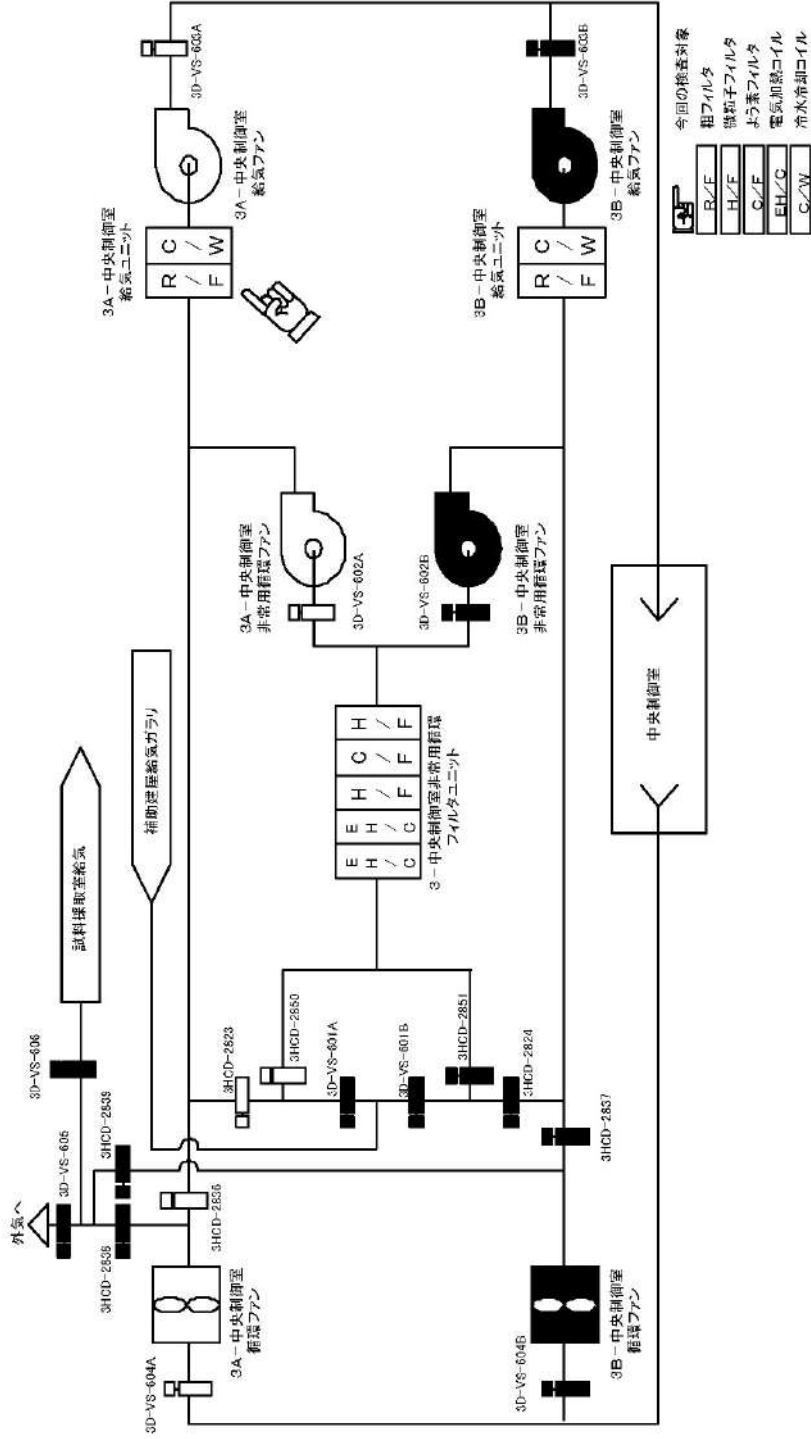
3A－中央制御室
給気ユニット

R/F
C/W

3A－中央制御室
給気ファン

3D-VS-603A

3B－中央制御室
給気ユニット

R/F
C/W

3B－中央制御室
給気ファン

3D-VS-603B

今回の検査対象
R/F 粗フィルタ
H/F 微粒子フィルタ
C/F よう素フィルタ
EH/C 電気加熱コイル
C/W 冷水冷却コイル

3A－中央制御室
非常用循環ファン
3D-VS-602A

3B－中央制御室
非常用循環ファン
3D-VS-602B

中央制御室

3－中央制御室非常用循環
フィルタユニット
EH/C EH/C H/F C/F H/F

補助建屋給気ガラリ

試料採取室給気

3D-VS-606
3HCD-2839
3D-VS-605
外気へ
3HCD-2838
3HCD-2836
3HCD-2823
3HCD-2850
3D-VS-601A
3D-VS-601B
3HCD-2851
3HCD-2824
3HCD-2837

3D-VS-604A
3A－中央制御室
循環ファン

3D-VS-604B
3B－中央制御室
循環ファン